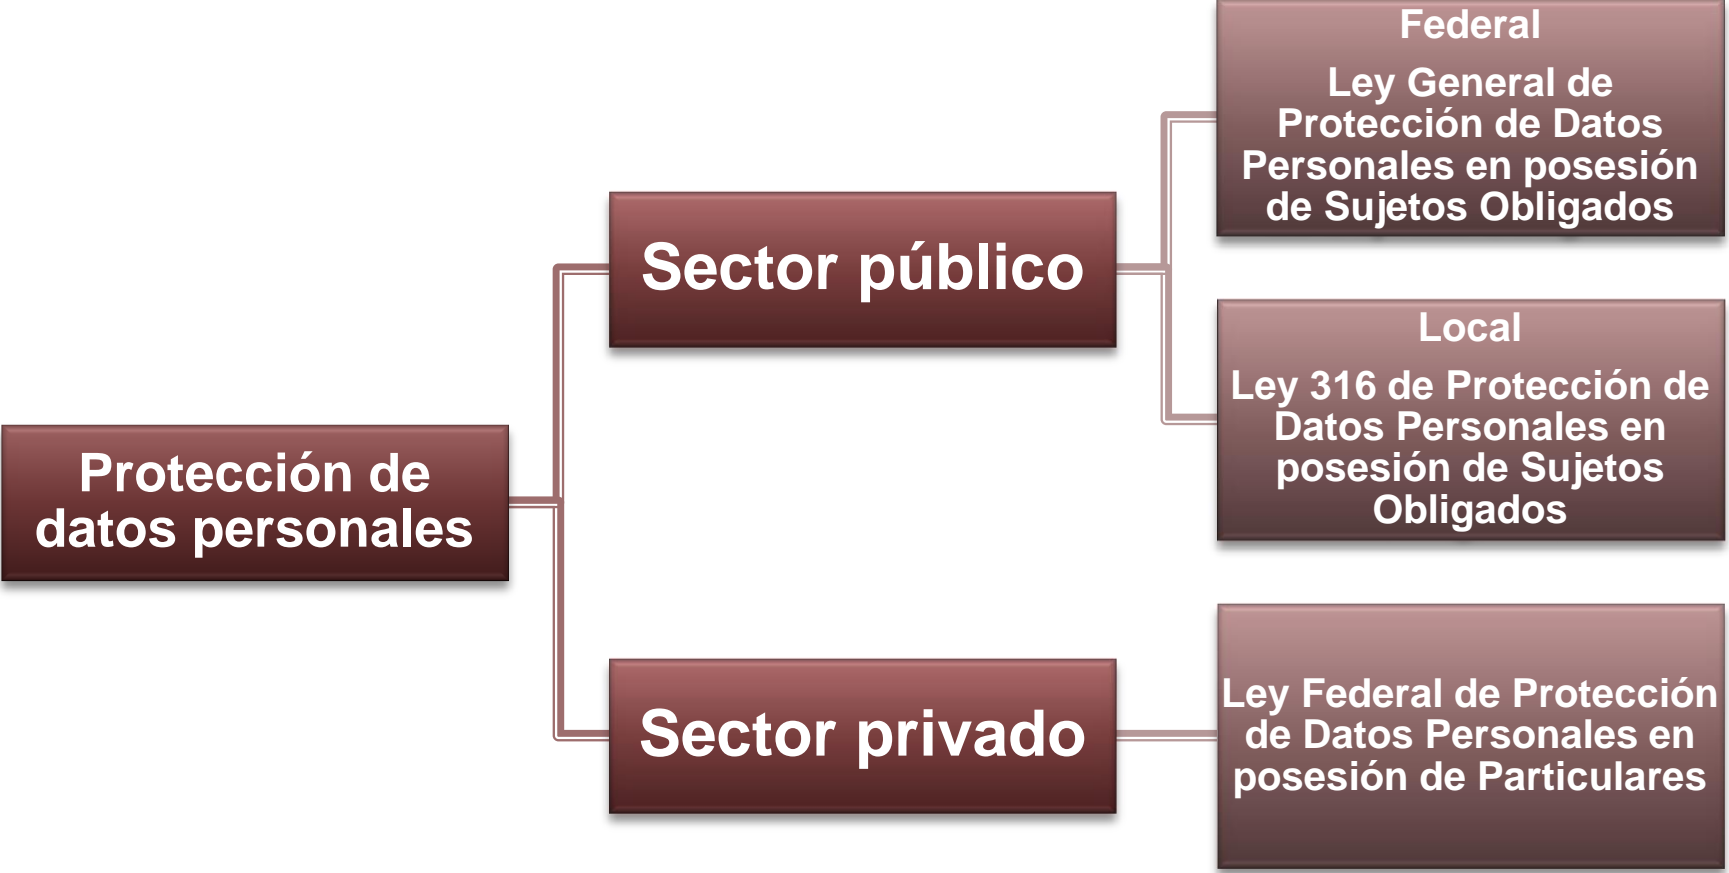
Protección de datos personales

Sector público

Federal

Ley General de Protección de Datos Personales en posesión de Sujetos Obligados

Local

Ley 316 de Protección de Datos Personales en posesión de Sujetos Obligados

Sector privado

Ley Federal de Protección de Datos Personales en posesión de Particulares